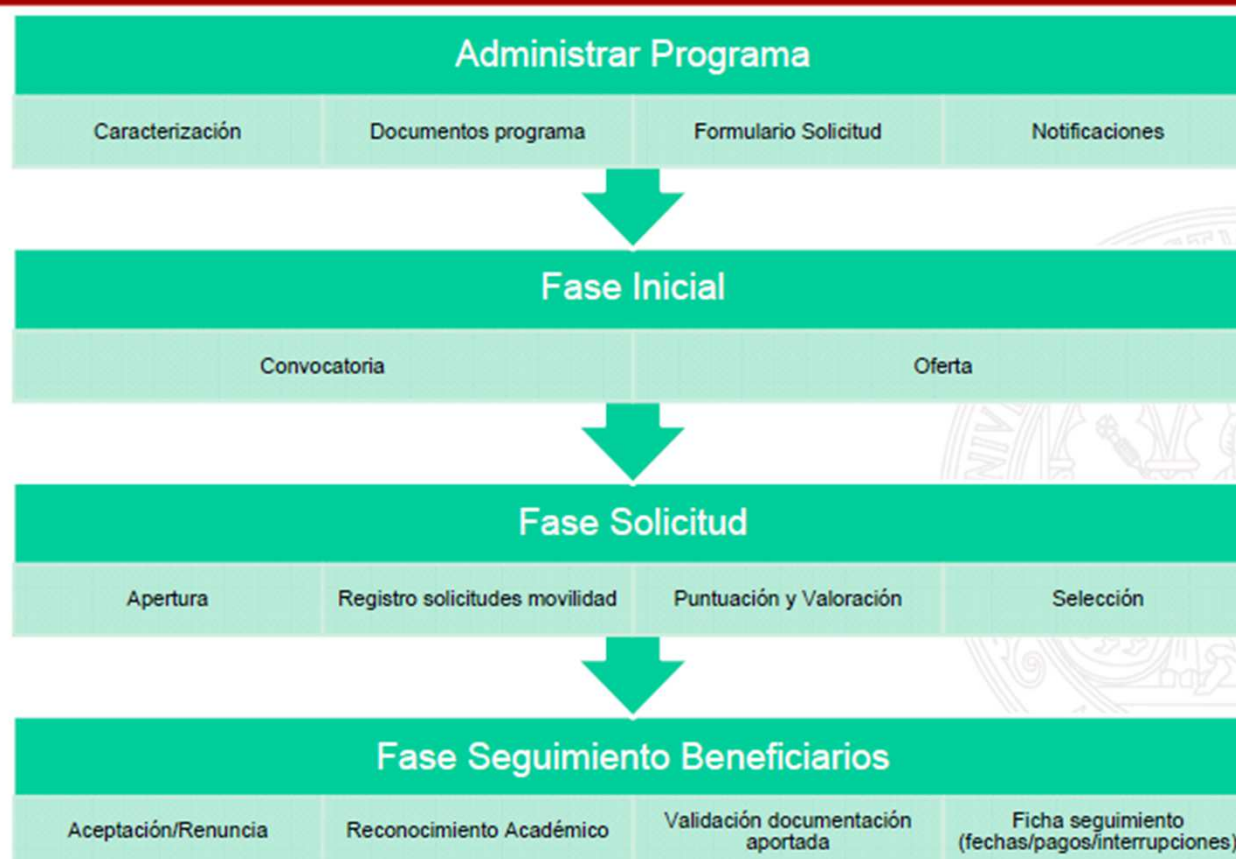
Administrar Programa

Caracterización

Documentos programa

Formulario Solicitud

Notificaciones

Fase Inicial

Convocatoria

Oferta

Fase Solicitud

Apertura

Registro solicitudes movilidad

Puntuación y Valoración

Selección

Fase Seguimiento Beneficiarios

Aceptación/Renuncia

Reconocimiento Académico

Validación documentación aportada

Ficha seguimiento (fechas/pagos/interrupciones)